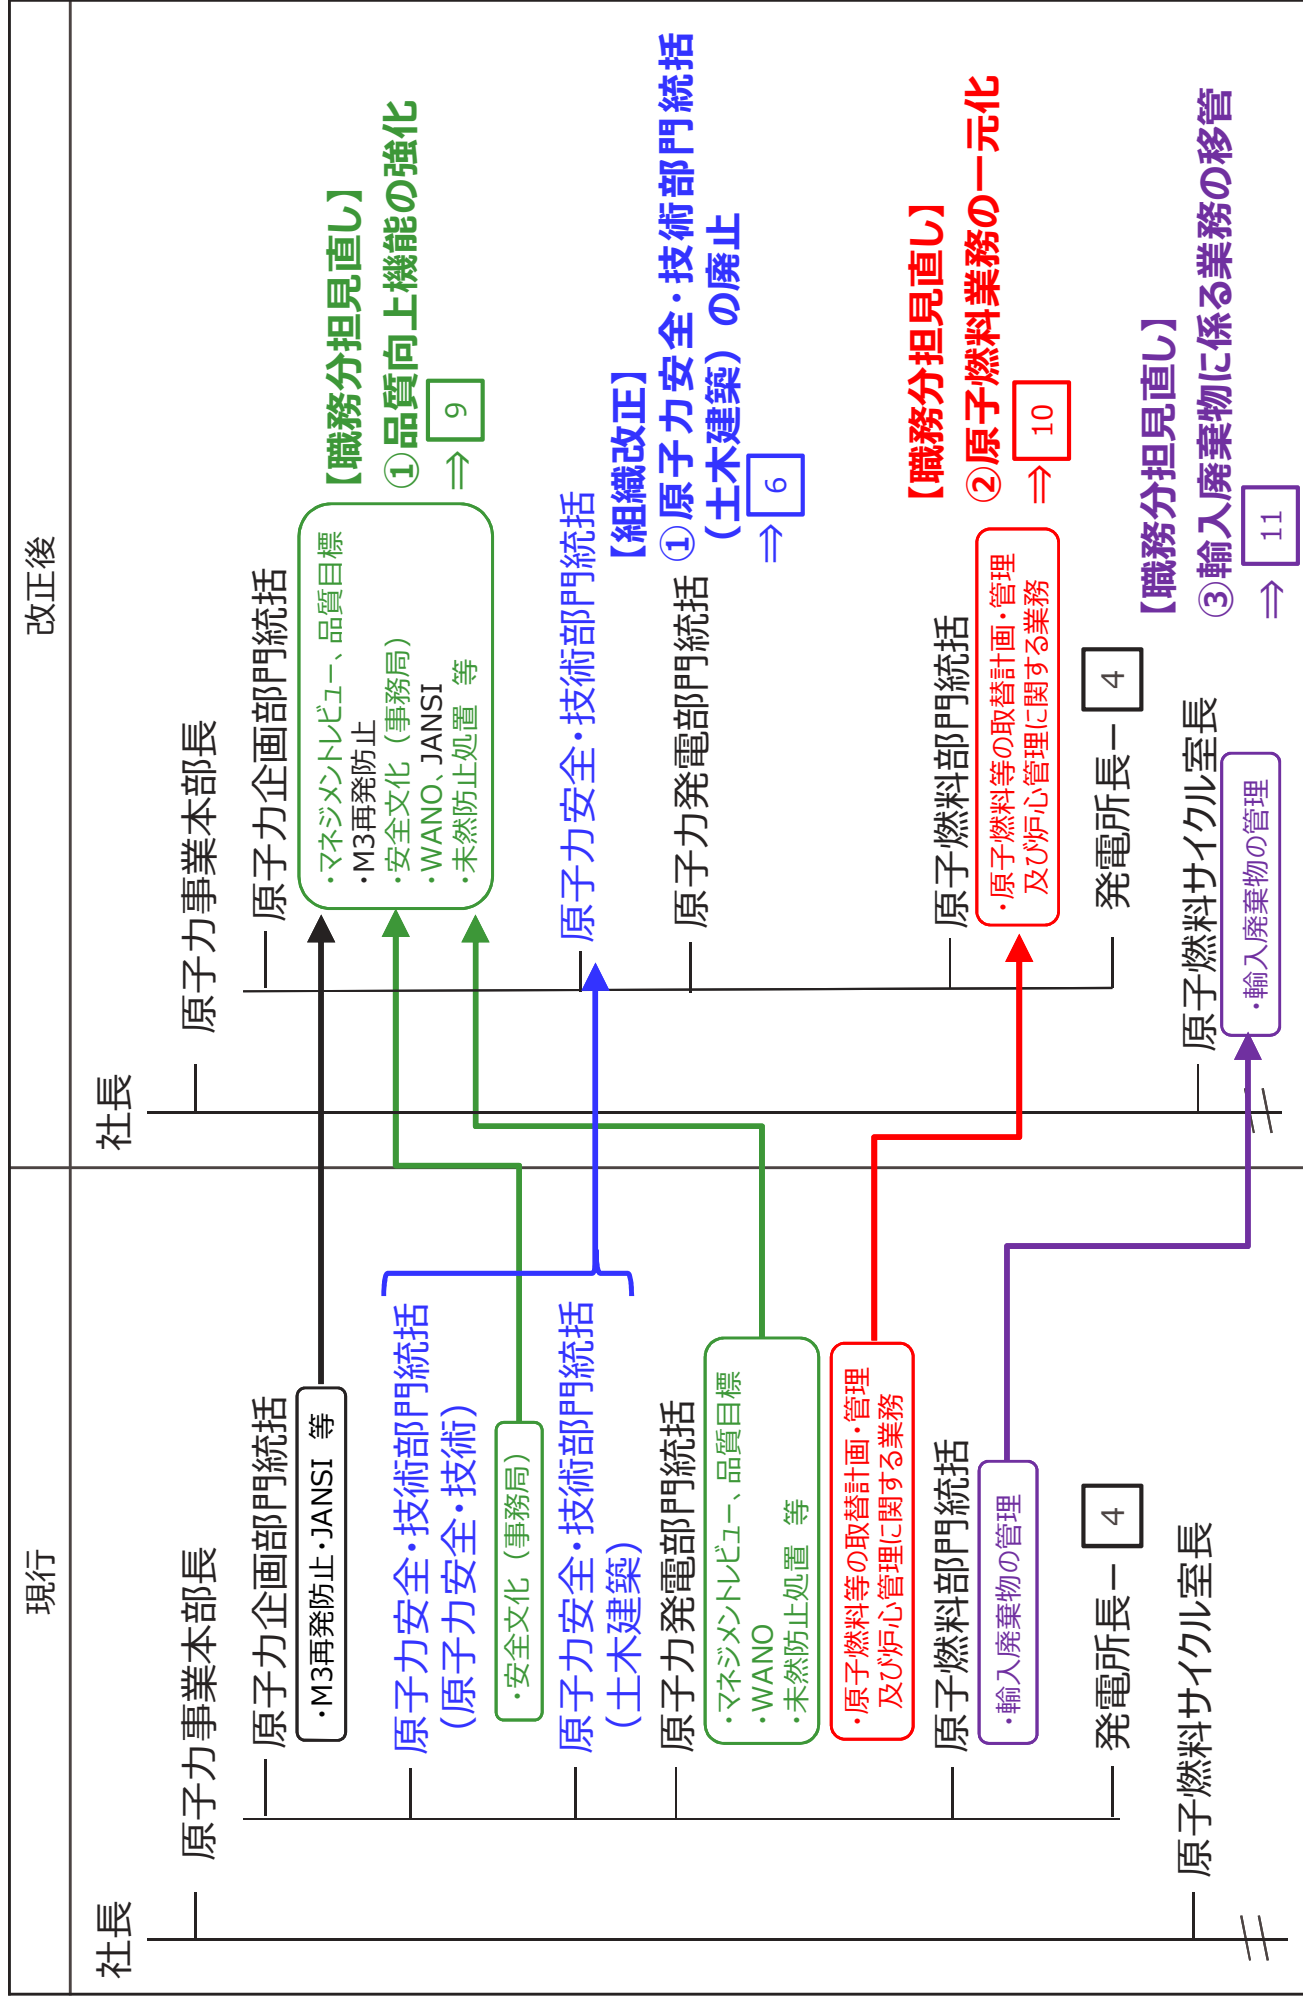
現行

社長

原子力事業本部長

原子力企画部門統括

・M3再発防止・JANSI 等

原子力安全・技術部門統括（原子力安全・技術）

・安全文化（事務局）

原子力安全・技術部門統括（土木建築）

原子力発電部門統括

・マネジメントレビュー、品質目標
・WANO
・未然防止処置 等

・原子燃料等の取替計画・管理及び炉心管理に関する業務

原子燃料部門統括

・輸入廃棄物の管理

発電所長 4

原子燃料サイクル室長

改正後

社長

原子力事業本部長

原子力企画部門統括

・マネジメントレビュー、品質目標
・M3再発防止
・安全文化（事務局）
・WANO、JANSI
・未然防止処置 等

【職務分担見直し】
①品質向上機能の強化
⇒ 9

原子力安全・技術部門統括

【組織改正】
①原子力安全・技術部門統括（土木建築）の廃止
⇒ 6

原子力発電部門統括

原子燃料部門統括

・原子燃料等の取替計画・管理及び炉心管理に関する業務

【職務分担見直し】
②原子燃料業務の一元化
⇒ 10

発電所長 4

原子燃料サイクル室長

・輸入廃棄物の管理

【職務分担見直し】
③輸入廃棄物に係る業務の移管
⇒ 11